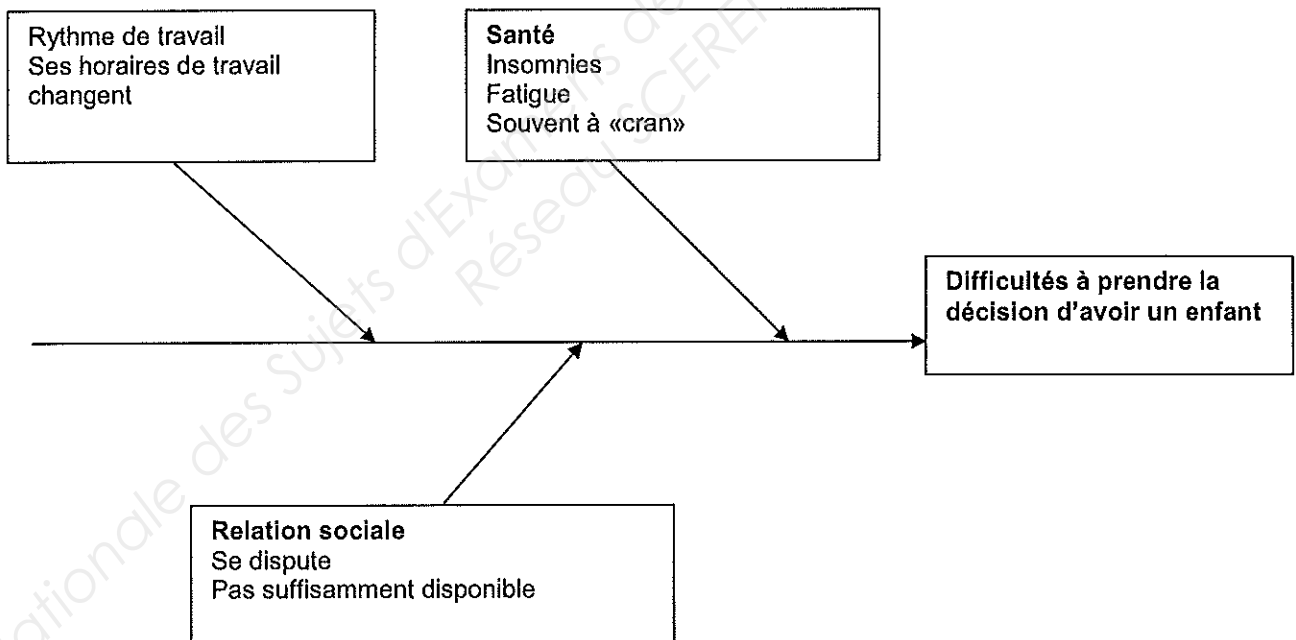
Rythme de travail
Ses horaires de travail changent

Santé
Insomnies
Fatigue
Souvent à «cran»

Difficultés à prendre la décision d'avoir un enfant

Relation sociale
Se dispute
Pas suffisamment disponible

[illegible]ationale des Sujets d'Examens de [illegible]
Réseau SCERE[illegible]